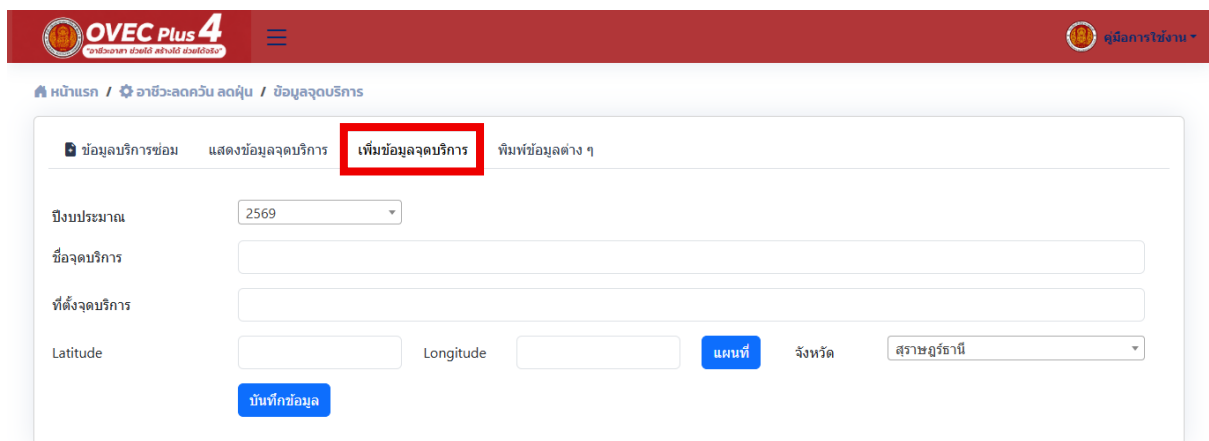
OVEC Plus 4
"อาชีวะเอาเลา ช่วยได้ สร้างได้ ช่วยได้จริง"

คู่มือการใช้งาน

หน้าแรก / อาชีวะลดควัน ลดฝุ่น / ข้อมูลจุดบริการ

ข้อมูลบริการซ่อม แสดงข้อมูลจุดบริการ เพิ่มข้อมูลจุดบริการ พิมพ์ข้อมูลต่าง ๆ

ปีงบประมาณ 2569

ชื่อจุดบริการ

ที่ตั้งจุดบริการ

Latitude Longitude แผนที่ จังหวัด สุราษฎร์ธานี

บันทึกข้อมูล